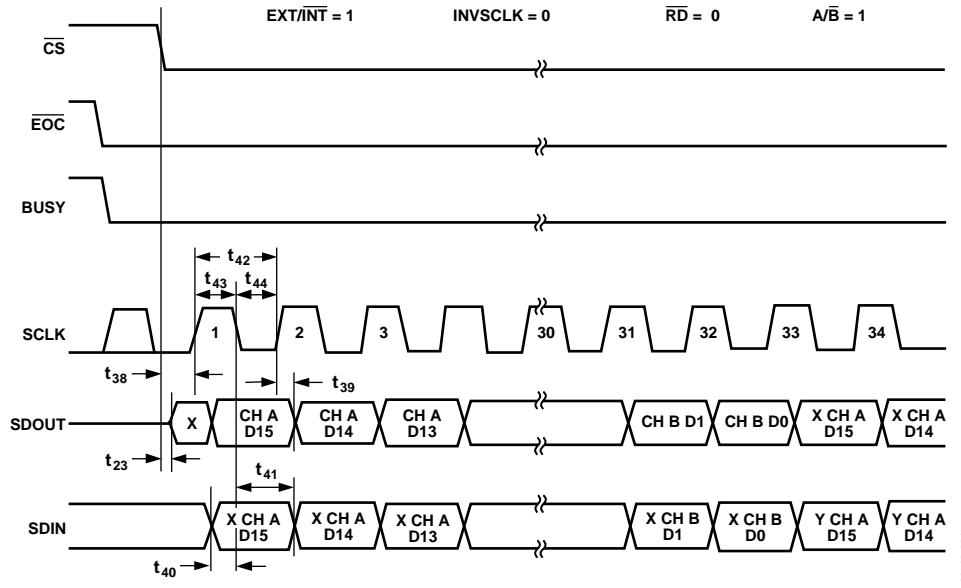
EXT/$\overline{INT}$ = 1 INVSCLK = 0 $\overline{RD}$ = 0 A/$\overline{B}$ = 1

$\overline{CS}$

$\overline{EOC}$

BUSY

$t_{42}$

$t_{43}$ $t_{44}$

SCLK 1 2 3 30 31 32 33 34

$t_{38}$

$t_{39}$

SDOUT X CH A D15 CH A D14 CH A D13 CH B D1 CH B D0 X CH A D15 X CH A D14

$t_{23}$

$t_{41}$

SDIN X CH A D15 X CH A D14 X CH A D13 X CH B D1 X CH B D0 Y CH A D15 Y CH A D14

$t_{40}$